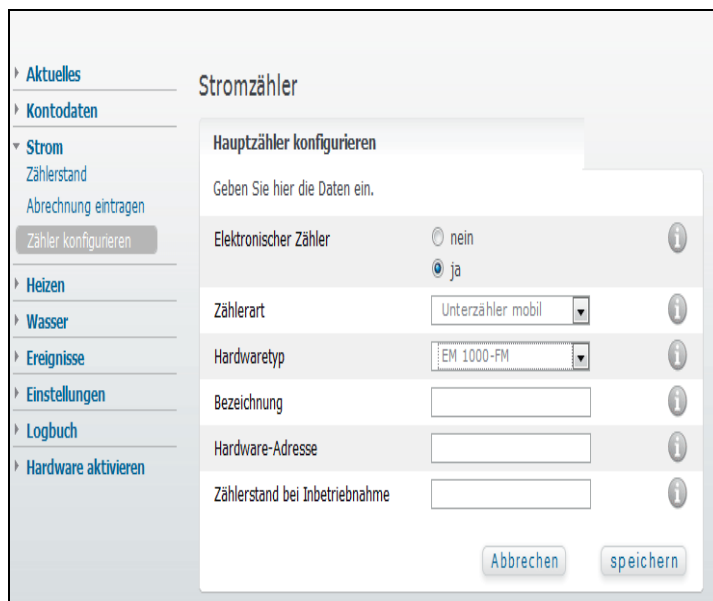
Aktuelles
Kontodaten
Strom
Zählerstand
Abrechnung eintragen
Zähler konfigurieren
Heizen
Wasser
Ereignisse
Einstellungen
Logbuch
Hardware aktivieren

Stromzähler

Hauptzähler konfigurieren

Geben Sie hier die Daten ein.

Elektronischer Zähler
nein
ja

Zählerart
Unterzähler mobil

Hardwaretyp
EM 1000-FM

Bezeichnung

Hardware-Adresse

Zählerstand bei Inbetriebnahme

Abbrechen
speichern